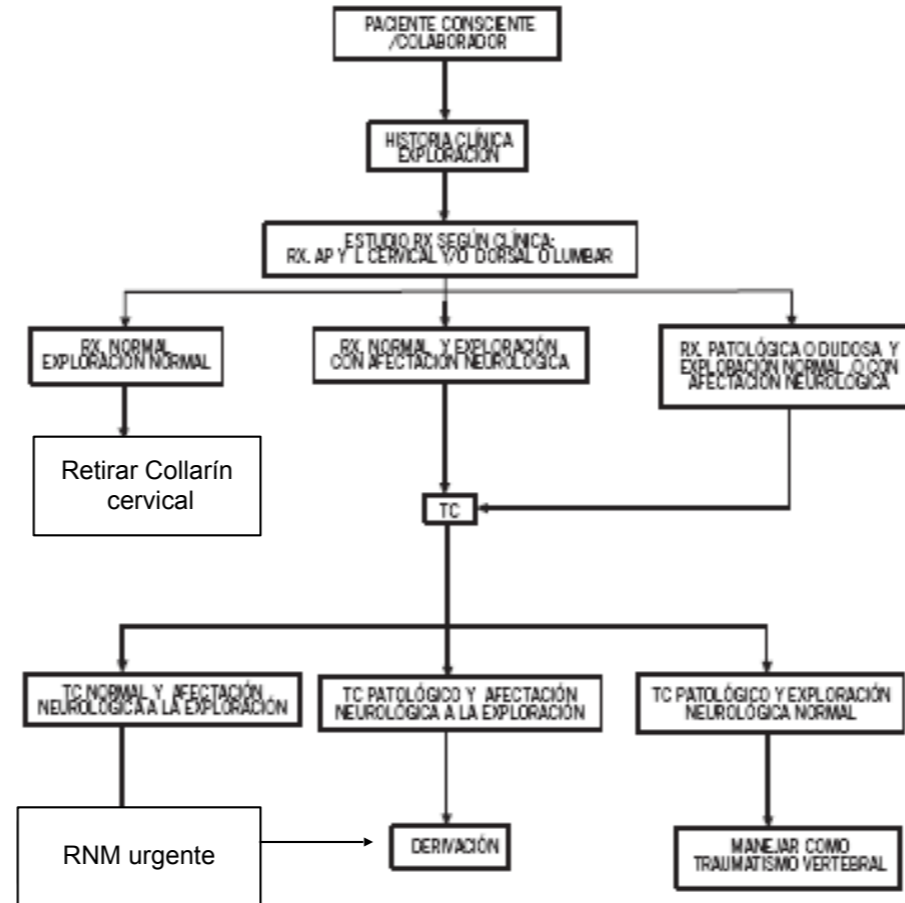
PACIENTE CONSCIENTE /COLABORADOR

HISTORIA CLÍNICA EXPLORACIÓN

ESTUDIO RX SEGÚN CLÍNICA: RX. AP Y L CERVICAL Y/O DORSAL O LUMBAR

RX. NORMAL EXPLORACIÓN NORMAL

RX. NORMAL Y EXPLORACIÓN CON AFECTACIÓN NEUROLÓGICA

RX. PATOLÓGICA O DUDOSA Y EXPLORACIÓN NORMAL O CON AFECTACIÓN NEUROLÓGICA

Retirar Collarín cervical

TC

TC NORMAL Y AFECTACIÓN NEUROLÓGICA A LA EXPLORACIÓN

TC PATOLÓGICO Y AFECTACIÓN NEUROLÓGICA A LA EXPLORACIÓN

TC PATOLÓGICO Y EXPLORACIÓN NEUROLÓGICA NORMAL

RNM urgente

DERIVACIÓN

MANEJAR COMO TRAUMATISMO VERTEBRAL